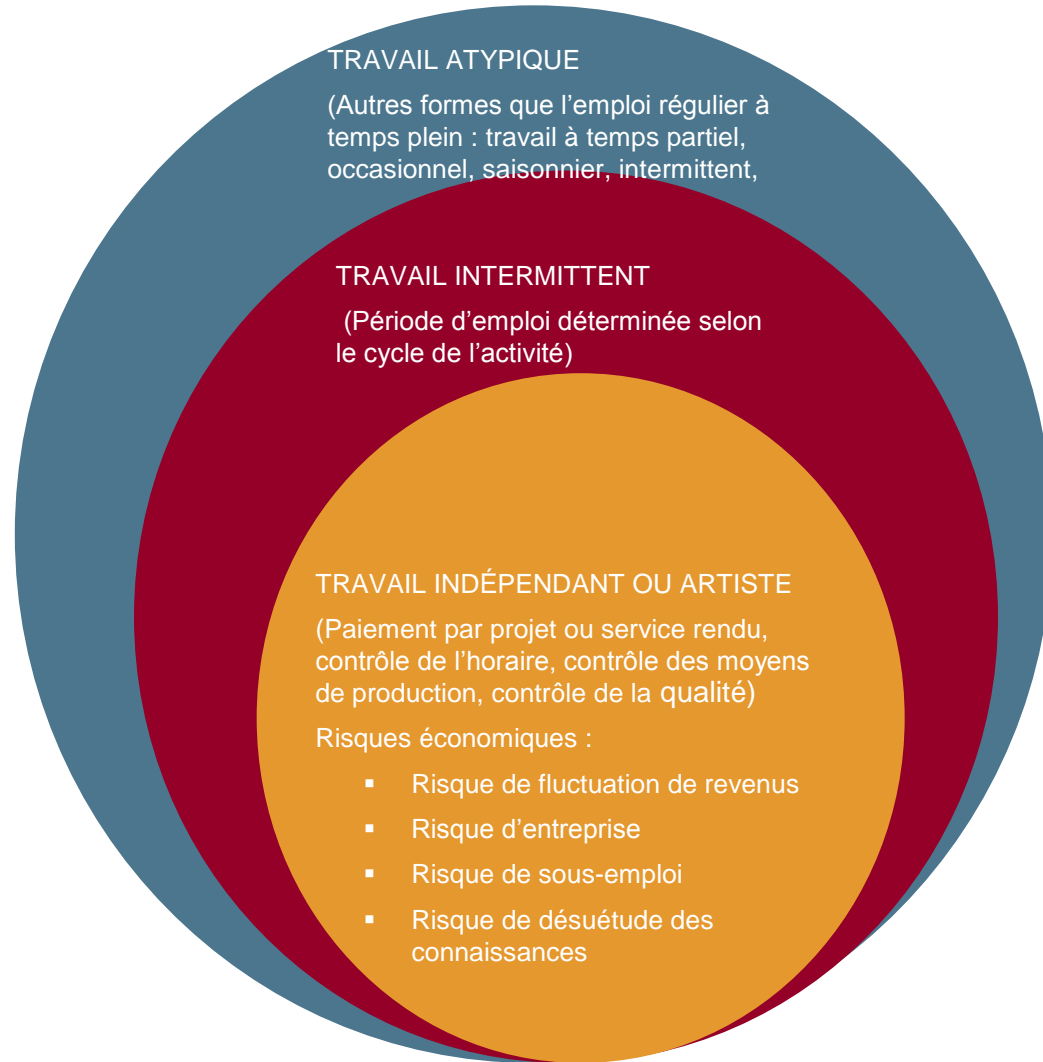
TRAVAIL ATYPIQUE

(Autres formes que l'emploi régulier à temps plein : travail à temps partiel, occasionnel, saisonnier, intermittent,

TRAVAIL INTERMITTENT

(Période d'emploi déterminée selon le cycle de l'activité)

TRAVAIL INDÉPENDANT OU ARTISTE

(Paiement par projet ou service rendu, contrôle de l'horaire, contrôle des moyens de production, contrôle de la qualité)

Risques économiques :

- Risque de fluctuation de revenus
- Risque d'entreprise
- Risque de sous-emploi
- Risque de désuétude des connaissances